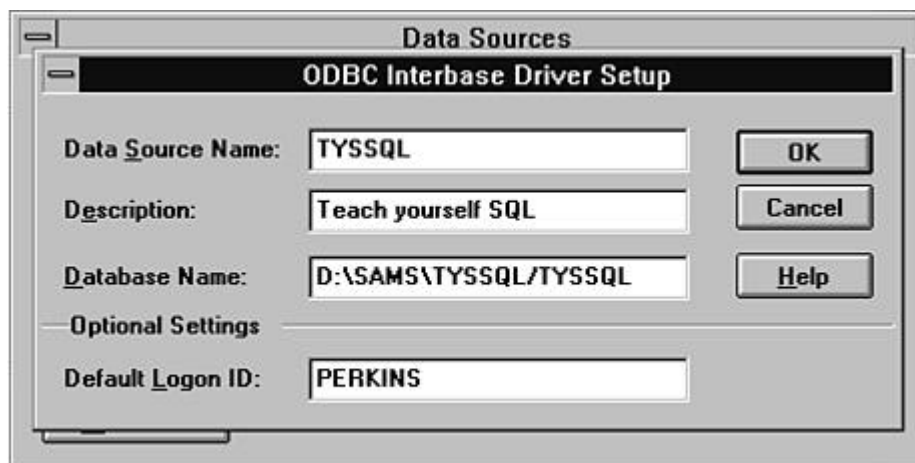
Data Sources

ODBC Interbase Driver Setup

Data Source Name: TYSSQL

Description: Teach yourself SQL

Database Name: D:\SAMS\TYSSQL/TYSSQL

Optional Settings

Default Logon ID: PERKINS

OK

Cancel

Help